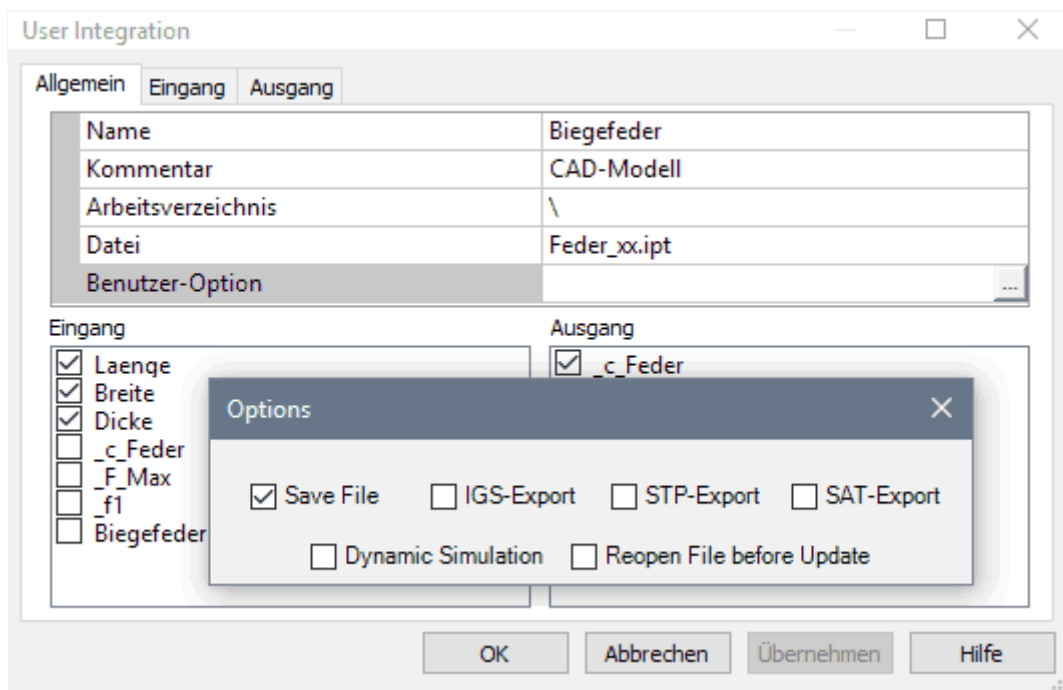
User Integration

Allgemein | Eingang | Ausgang

| | |
|---|---|
| Name | Biegefeder |
| Kommentar | CAD-Modell |
| Arbeitsverzeichnis | \ |
| Datei | Feder_xx.ipt |
| Benutzer-Option | ... |

Eingang

☑ Laenge
☑ Breite
☑ Dicke
☐ _c_Feder
☐ _F_Max
☐ _f1
☐ Biegefeder

Ausgang

☑ _c_Feder

Options

☑ Save File ☐ IGS-Export ☐ STP-Export ☐ SAT-Export

☐ Dynamic Simulation ☐ Reopen File before Update

OK | Abbrechen | Übernehmen | Hilfe